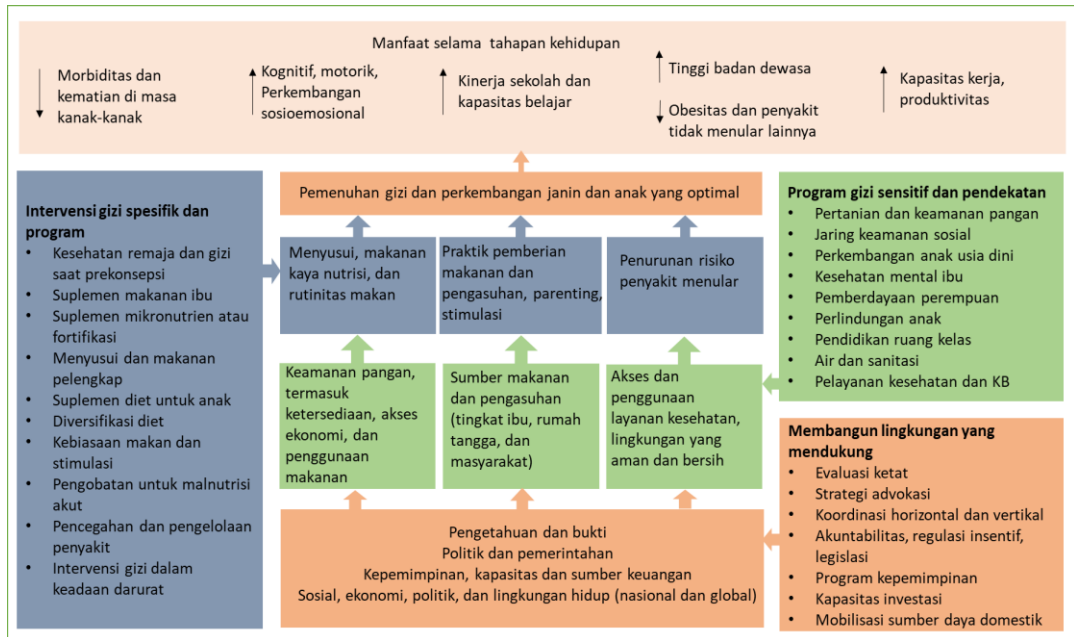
Manfaat selama tahapan kehidupan

↓ Morbiditas dan kematian di masa kanak-kanak

↑ Kognitif, motorik, Perkembangan sosioemosional

↑ Kinerja sekolah dan kapasitas belajar

↑ Tinggi badan dewasa

↓ Obesitas dan penyakit tidak menular lainnya

↑ Kapasitas kerja, produktivitas

Intervensi gizi spesifik dan program
- Kesehatan remaja dan gizi saat prekonsepsi
- Suplemen makanan ibu
- Suplemen mikronutrien atau fortifikasi
- Menyusui dan makanan pelengkap
- Suplemen diet untuk anak
- Diversifikasi diet
- Kebiasaan makan dan stimulasi
- Pengobatan untuk malnutrisi akut
- Pencegahan dan pengelolaan penyakit
- Intervensi gizi dalam keadaan darurat

Pemenuhan gizi dan perkembangan janin dan anak yang optimal

Menyusui, makanan kaya nutrisi, dan rutinitas makan

Praktik pemberian makanan dan pengasuhan, parenting, stimulasi

Penurunan risiko penyakit menular

Keamanan pangan, termasuk ketersediaan, akses ekonomi, dan penggunaan makanan

Sumber makanan dan pengasuhan (tingkat ibu, rumah tangga, dan masyarakat)

Akses dan penggunaan layanan kesehatan, lingkungan yang aman dan bersih

Pengetahuan dan bukti
Politik dan pemerintahan
Kepemimpinan, kapasitas dan sumber keuangan
Sosial, ekonomi, politik, dan lingkungan hidup (nasional dan global)

Program gizi sensitif dan pendekatan
- Pertanian dan keamanan pangan
- Jaring keamanan sosial
- Perkembangan anak usia dini
- Kesehatan mental ibu
- Pemberdayaan perempuan
- Perlindungan anak
- Pendidikan ruang kelas
- Air dan sanitasi
- Pelayanan kesehatan dan KB

Membangun lingkungan yang mendukung
- Evaluasi ketat
- Strategi advokasi
- Koordinasi horizontal dan vertikal
- Akuntabilitas, regulasi insentif, legislasi
- Program kepemimpinan
- Kapasitas investasi
- Mobilisasi sumber daya domestik